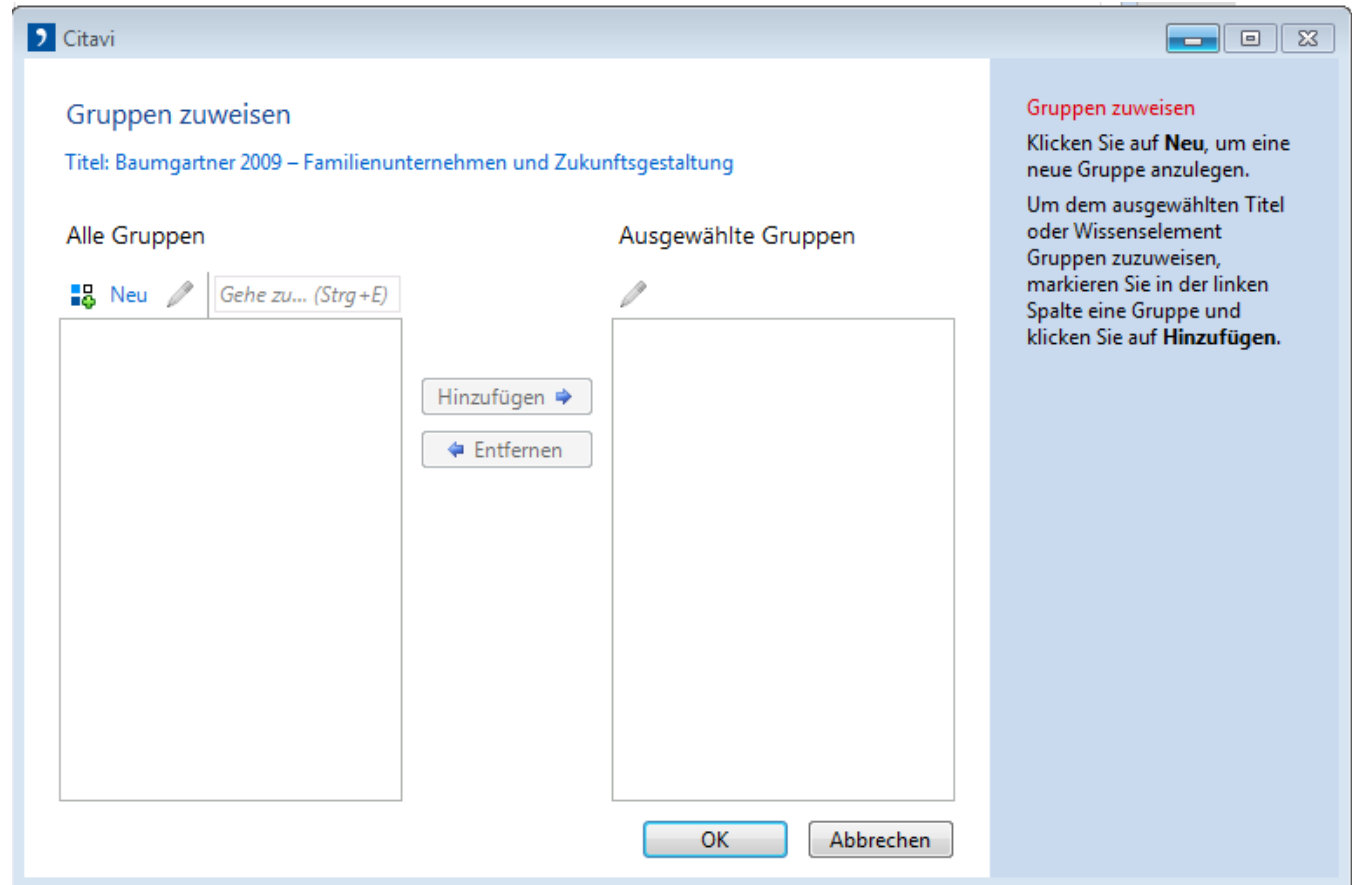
Citavi

Gruppen zuweisen

Titel: Baumgartner 2009 – Familienunternehmen und Zukunftsgestaltung

Alle Gruppen

Neu

Gehe zu... (Strg+E)

Hinzufügen

Entfernen

Ausgewählte Gruppen

OK

Abbrechen

Gruppen zuweisen

Klicken Sie auf **Neu**, um eine neue Gruppe anzulegen.

Um dem ausgewählten Titel oder Wissenselement Gruppen zuzuweisen, markieren Sie in der linken Spalte eine Gruppe und klicken Sie auf **Hinzufügen.**